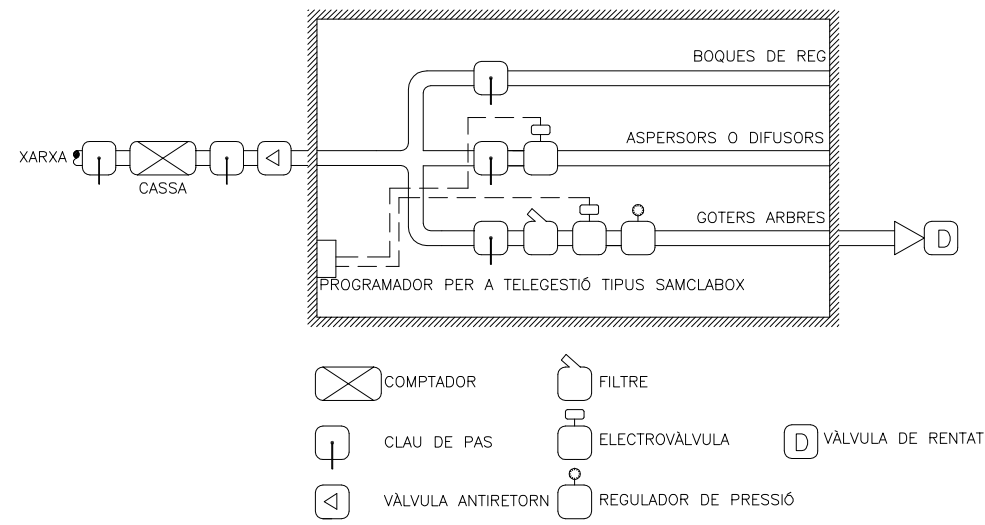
BOQUES DE REG

XARXA

CASSA

ASPERSORS O DIFUSORS

GOTERS ARBRES

D

PROGRAMADOR PER A TELEGESTIÓ TIPUS SAMCLABOX

COMPTADOR

FILTRE

CLAU DE PAS

ELECTROVÀLVULA

D VÀLVULA DE RENTAT

VÀLVULA ANTIRETORN

REGULADOR DE PRESSIÓ